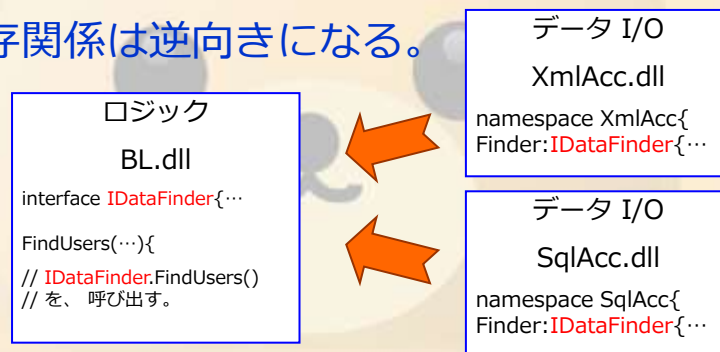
存関係は逆向きになる。

ロジック

BL.dll

interface IDataFinder{…

FindUsers(…){

// IDataFinder.FindUsers()
// を、 呼び出す。

データ I/O

XmlAcc.dll

namespace XmlAcc{
Finder:IDataFinder{…

データ I/O

SqlAcc.dll

namespace SqlAcc{
Finder:IDataFinder{…